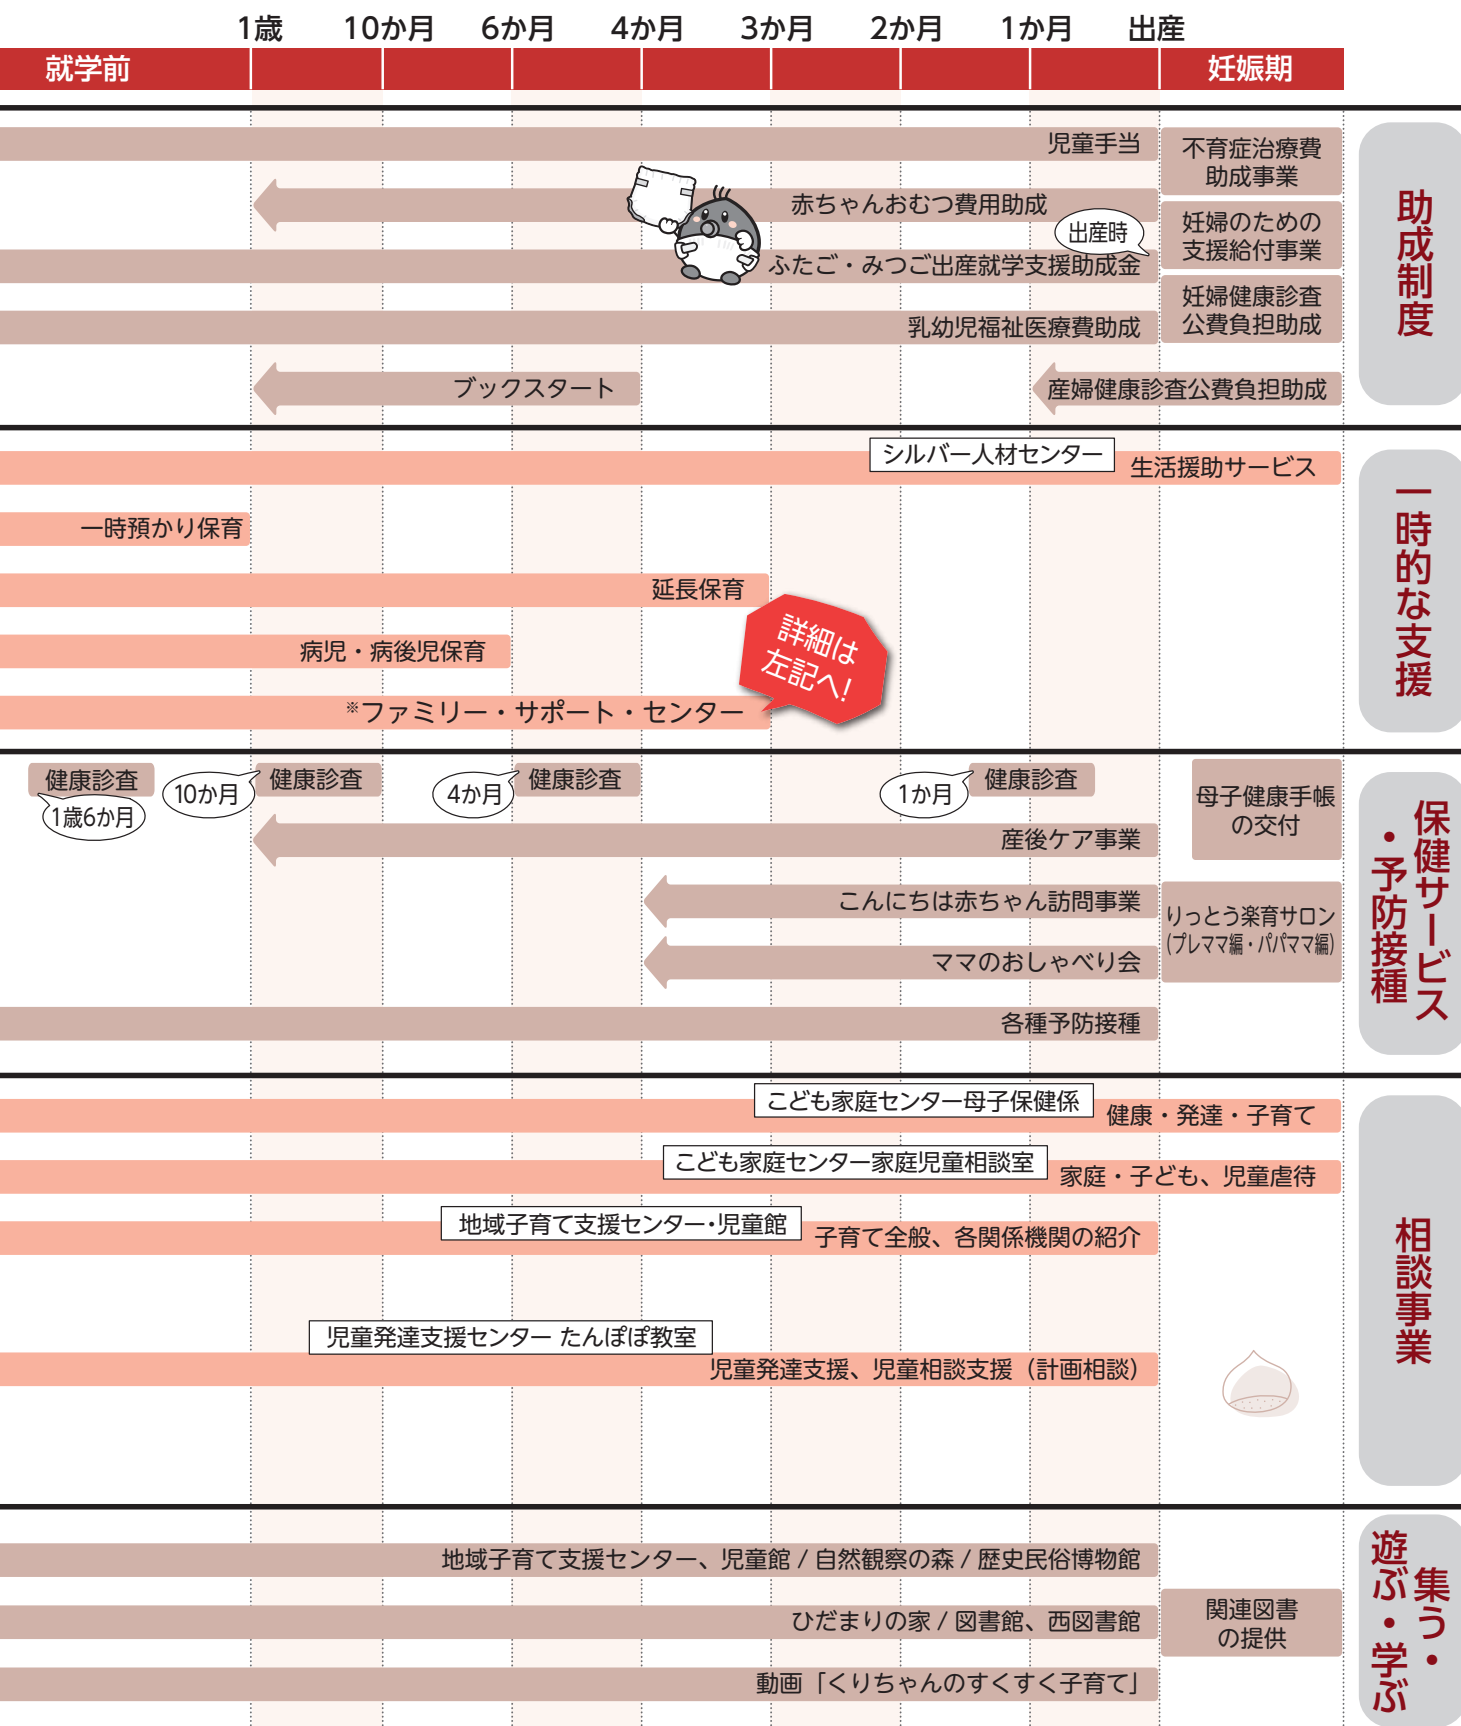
1歳　10か月　6か月　4か月　3か月　2か月　1か月　出産

就学前　妊娠期

児童手当
不育症治療費助成事業
赤ちゃんおむつ費用助成
妊婦のための支援給付事業
出産時
ふたご・みつご出産就学支援助成金
妊婦健康診査公費負担助成
乳幼児福祉医療費助成
ブックスタート
産婦健康診査公費負担助成

助成制度

シルバー人材センター
生活援助サービス
一時預かり保育
延長保育
病児・病後児保育
詳細は左記へ!
※ファミリー・サポート・センター

一時的な支援

健康診査
1歳6か月
10か月
健康診査
4か月
健康診査
1か月
健康診査
母子健康手帳の交付
産後ケア事業
こんにちは赤ちゃん訪問事業
りっとう楽育サロン（プレママ編・パパママ編）
ママのおしゃべり会
各種予防接種

保健サービス・予防接種

こども家庭センター母子保健係
健康・発達・子育て
こども家庭センター家庭児童相談室
家庭・子ども、児童虐待
地域子育て支援センター・児童館
子育て全般、各関係機関の紹介
児童発達支援センター たんぽぽ教室
児童発達支援、児童相談支援（計画相談）

相談事業

地域子育て支援センター、児童館 / 自然観察の森 / 歴史民俗博物館
ひだまりの家 / 図書館、西図書館
関連図書の提供
動画「くりちゃんのすくすく子育て」

集う・遊ぶ・学ぶ